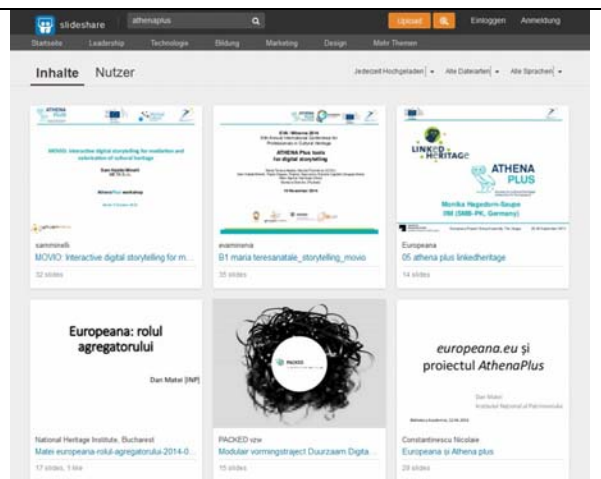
slideshare athenaplus Upload Einloggen Anmeldung

Startseite Leadership Technologie Bildung Marketing Design Mehr Themen

Inhalte Nutzer

Jederzeit Hochgeladen Alle Dateiarten Alle Sprachen

MOVIO: Interactive digital storytelling for mediation and valorisation of cultural heritage

AthenaPlus workshop

ATHENA Plus tools for digital storytelling

LINKED HERITAGE

ATHENA PLUS

Monika Hagedorn-Saupe IfM (SMB-PK, Germany)

sammorelli
MOVIO: Interactive digital storytelling for m...
32 slides

evamirena
B1 maria teresanatale_storytelling_movio
35 slides

Europeana
05 athena plus linkedheritage
14 slides

Europeana: rolul agregatorului

Dan Matei [INP]

PACKED

europeana.eu și proiectul AthenaPlus

Dan Matei
Institutul Național al Patrimoniului

National Heritage Institute, Bucharest
Matei europeana-rolul-agregatorului-2014-0...
17 slides, 1 like

PACKED vzw
Modulair vormingstraject Duurzaam Digita...
15 slides

Constantinescu Nicolae
Europeana si Athena plus
29 slides